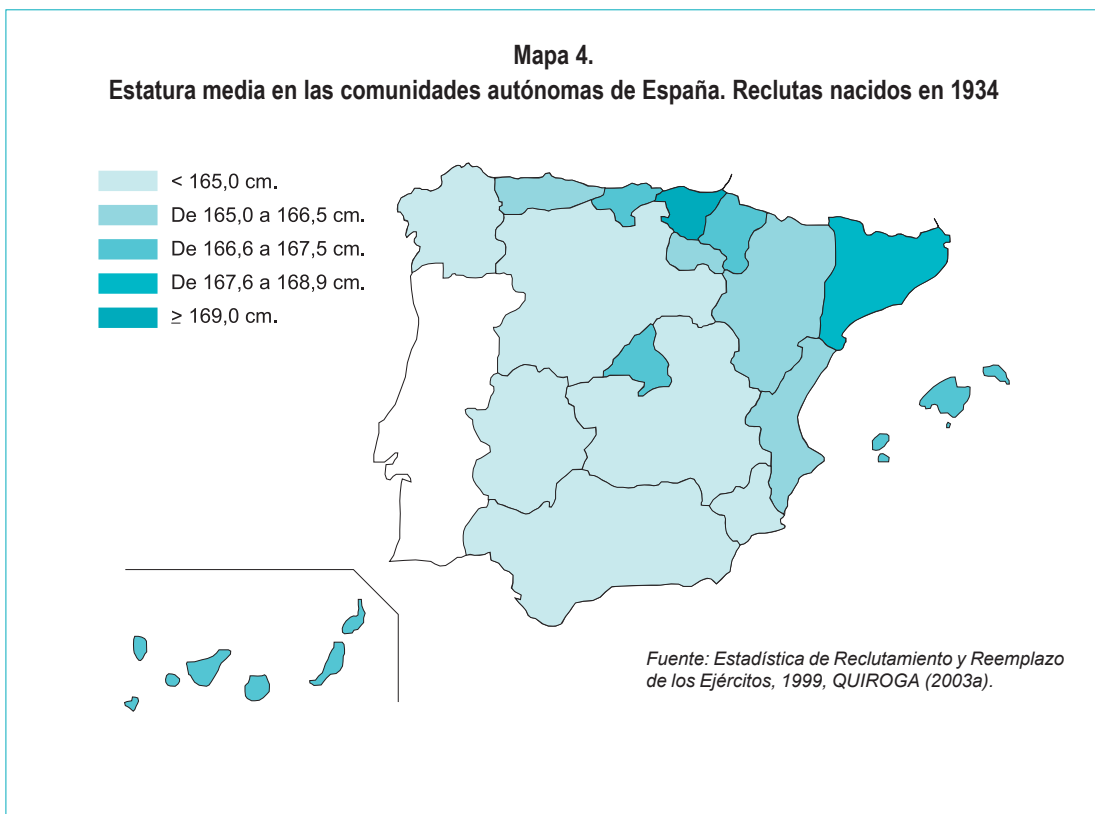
Mapa 4.
Estatura media en las comunidades autónomas de España. Reclutas nacidos en 1934

< 165,0 cm.
De 165,0 a 166,5 cm.
De 166,6 a 167,5 cm.
De 167,6 a 168,9 cm.
≥ 169,0 cm.

Fuente: Estadística de Reclutamiento y Reemplazo de los Ejércitos, 1999, QUIROGA (2003a).